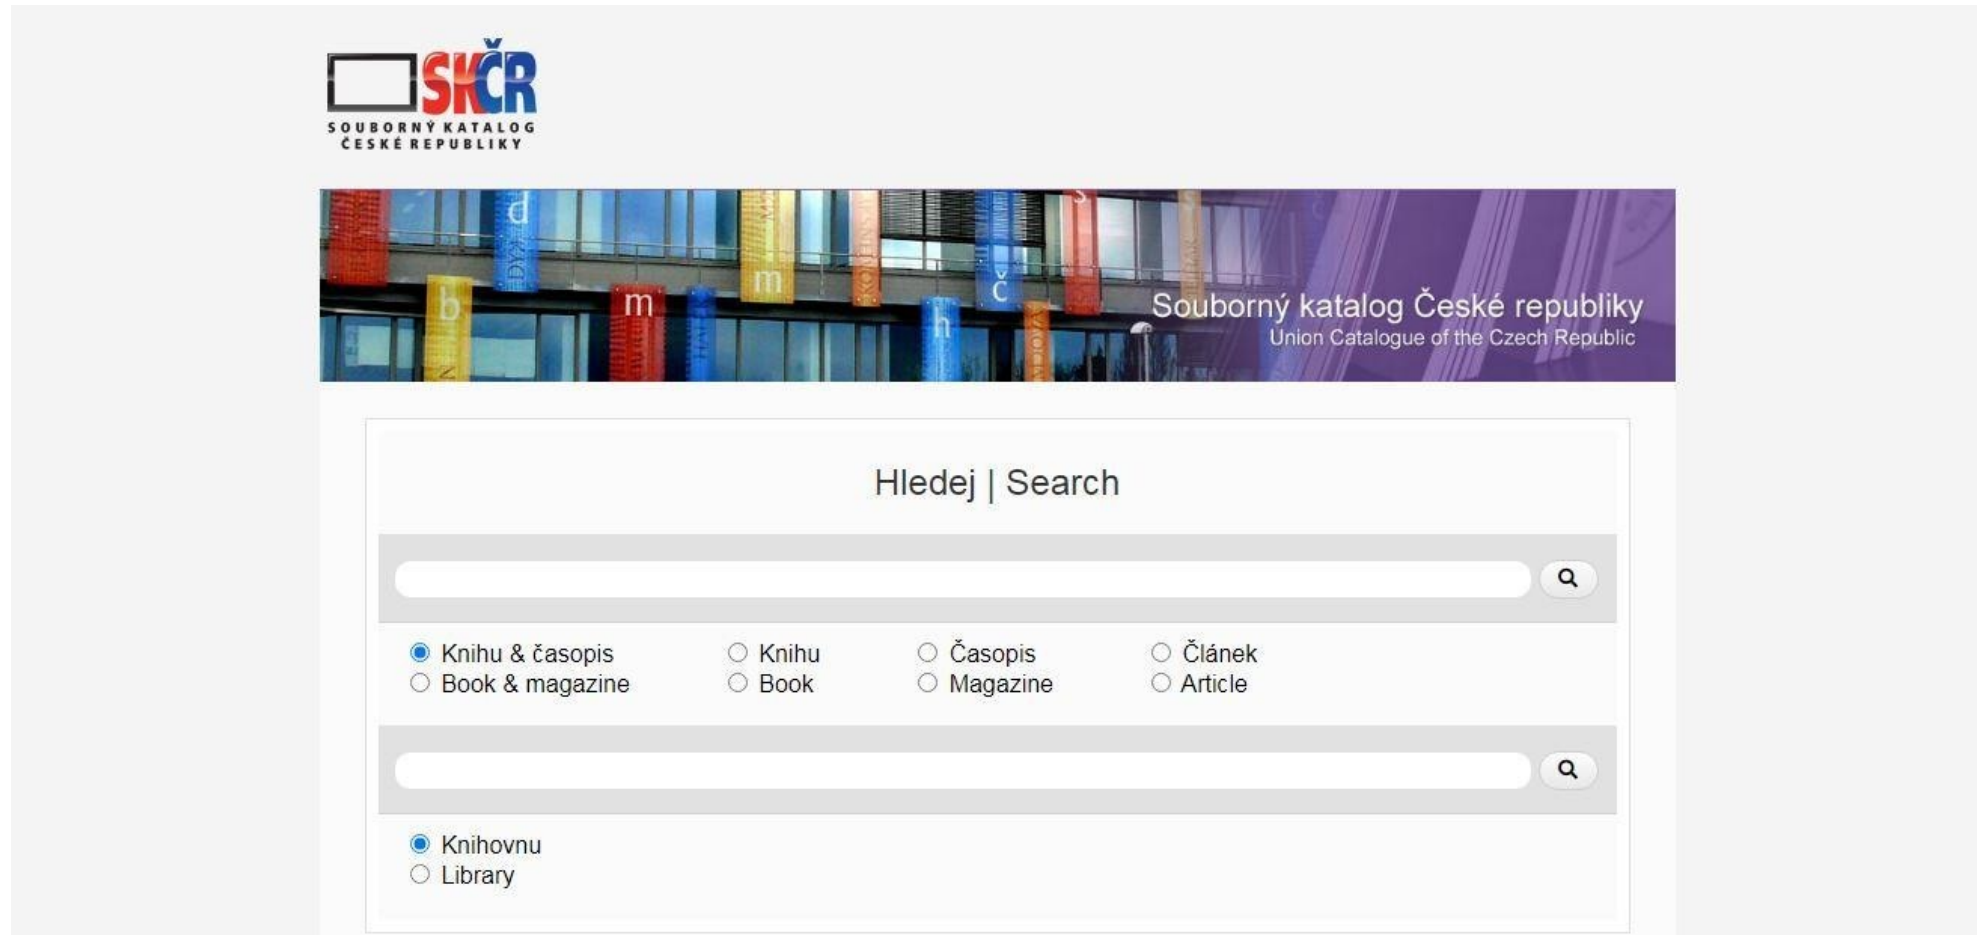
SKČR
SOUBORNÝ KATALOG ČESKÉ REPUBLIKY

Souborný katalog České republiky
Union Catalogue of the Czech Republic

Hledej | Search

Knihu & časopis
Book & magazine

Knihu
Book

Časopis
Magazine

Článek
Article

Knihovnu
Library